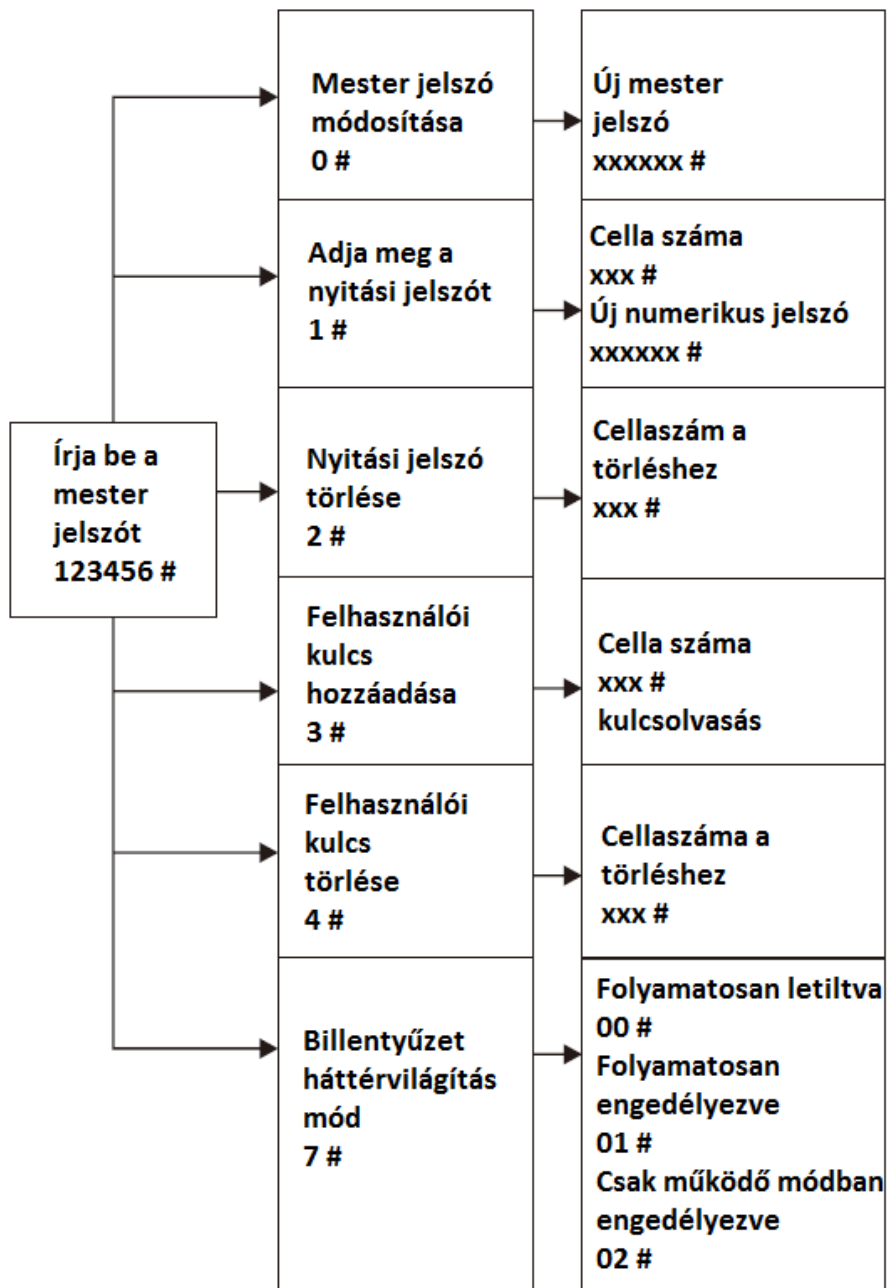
Írja be a mester jelszót
123456 #

Mester jelszó módosítása
0 #

Új mester jelszó
xxxxxx #

Adja meg a nyitási jelszót
1 #

Cella száma
xxx #
Új numerikus jelszó
xxxxxx #

Nyitási jelszó törlése
2 #

Cellaszám a törléshez
xxx #

Felhasználói kulcs hozzáadása
3 #

Cella száma
xxx #
kulcsolvasás

Felhasználói kulcs törlése
4 #

Cellaszáma a törléshez
xxx #

Billentyűzet háttérvilágítás mód
7 #

Folyamatosan letiltva
00 #
Folyamatosan engedélyezve
01 #
Csak működő módban engedélyezve
02 #